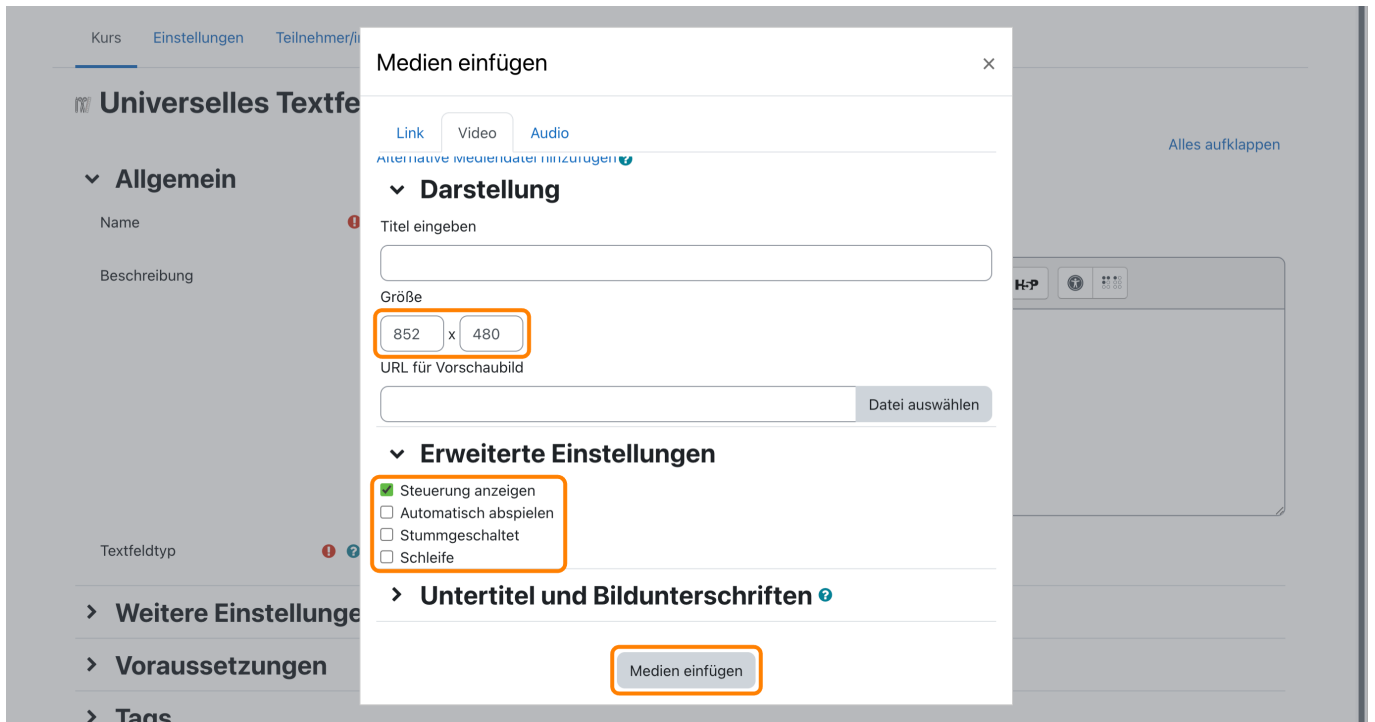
Kurs Einstellungen Teilnehmer/i

Universelles Textfe

Allgemein

Name

Beschreibung

Textfeldtyp

Weitere Einstellunge

Voraussetzungen

Tags

Alles aufklappen

Medien einfügen

×

Link Video Audio

Alternative Mediendatei hinzufügen

Darstellung

Titel eingeben

Größe

852 x 480

URL für Vorschaubild

Datei auswählen

Erweiterte Einstellungen

Steuerung anzeigen

Automatisch abspielen

Stummgeschaltet

Schleife

Untertitel und Bildunterschriften

Medien einfügen